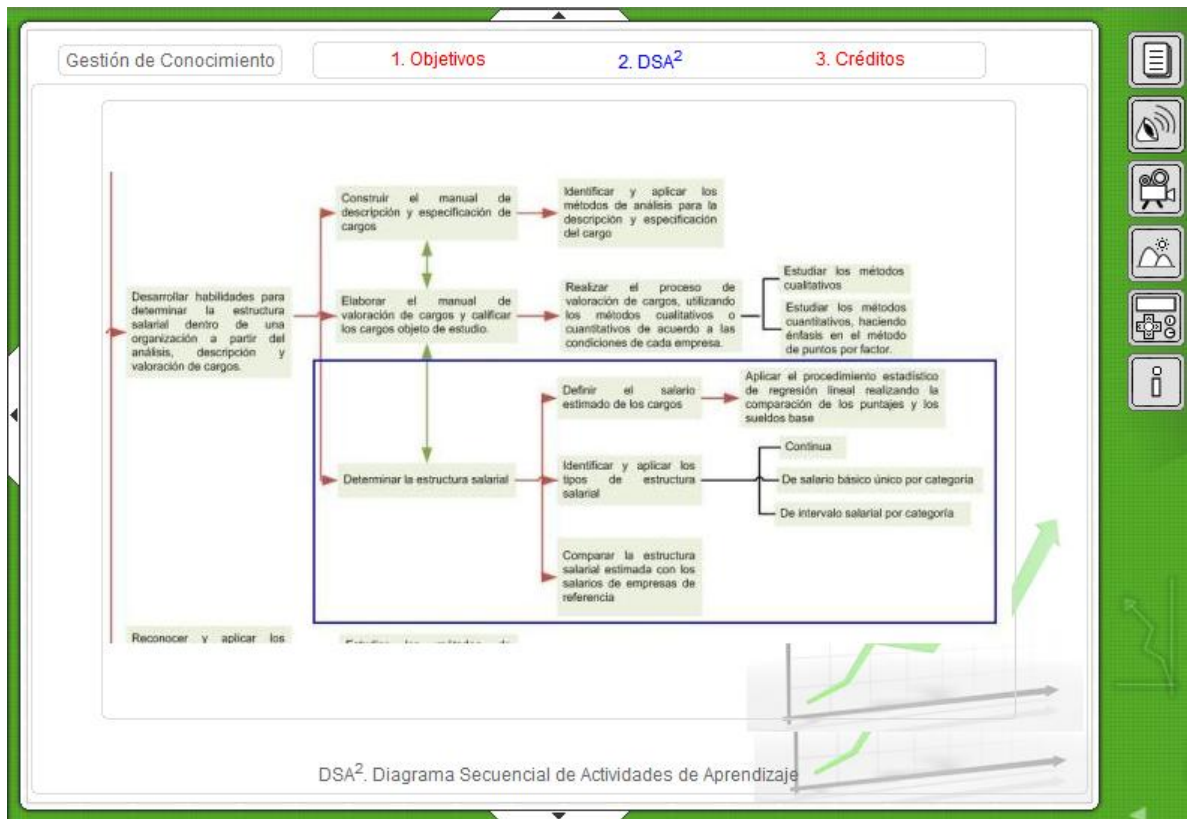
Gestión de Conocimiento

1. Objetivos

2. DSA$^2$

3. Créditos

Desarrollar habilidades para determinar la estructura salarial dentro de una organización a partir del análisis, descripción y valoración de cargos.

Construir el manual de descripción y especificación de cargos

Identificar y aplicar los métodos de análisis para la descripción y especificación del cargo

Elaborar el manual de valoración de cargos y calificar los cargos objeto de estudio.

Realizar el proceso de valoración de cargos, utilizando los métodos cualitativos o cuantitativos de acuerdo a las condiciones de cada empresa.

Estudiar los métodos cualitativos

Estudiar los métodos cuantitativos, haciendo énfasis en el método de puntos por factor.

Determinar la estructura salarial

Definir el salario estimado de los cargos

Aplicar el procedimiento estadístico de regresión lineal realizando la comparación de los puntajes y los sueldos base

Identificar y aplicar los tipos de estructura salarial

Continua

De salario básico único por categoría

De intervalo salarial por categoría

Comparar la estructura salarial estimada con los salarios de empresas de referencia

Reconocer y aplicar los

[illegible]

DSA$^2$. Diagrama Secuencial de Actividades de Aprendizaje